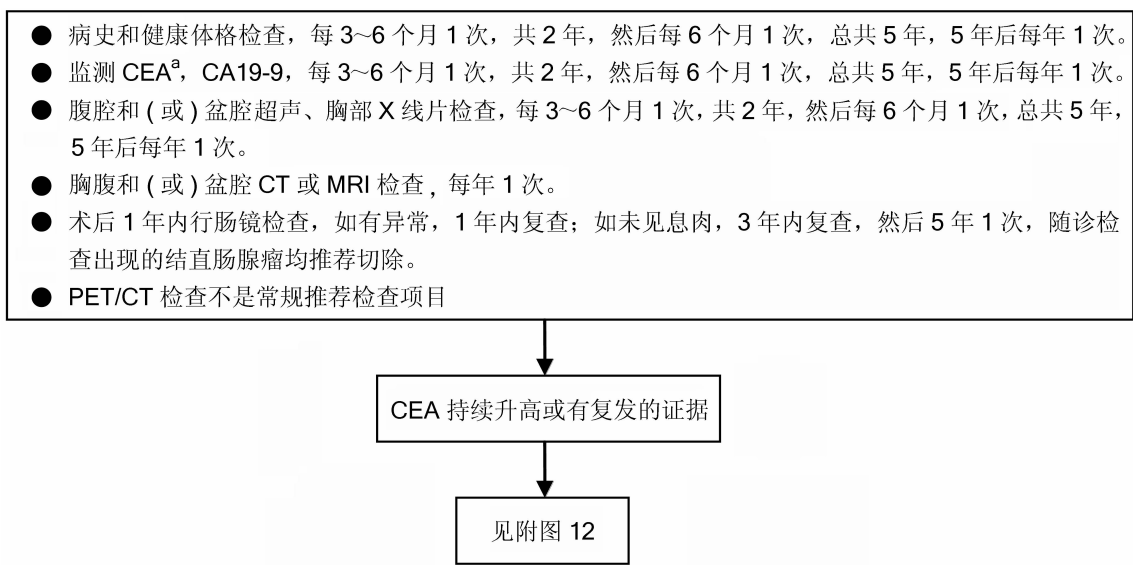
● 病史和健康体格检查，每 3~6 个月 1 次，共 2 年，然后每 6 个月 1 次，总共 5 年，5 年后每年 1 次。
● 监测 CEA$^a$，CA19-9，每 3~6 个月 1 次，共 2 年，然后每 6 个月 1 次，总共 5 年，5 年后每年 1 次。
● 腹腔和 ( 或 ) 盆腔超声、胸部 X 线片检查，每 3~6 个月 1 次，共 2 年，然后每 6 个月 1 次，总共 5 年，5 年后每年 1 次。
● 胸腹和 ( 或 ) 盆腔 CT 或 MRI 检查，每年 1 次。
● 术后 1 年内行肠镜检查，如有异常，1 年内复查；如未见息肉，3 年内复查，然后 5 年 1 次，随诊检查出现的结直肠腺瘤均推荐切除。
● PET/CT 检查不是常规推荐检查项目

CEA 持续升高或有复发的证据

见附图 12